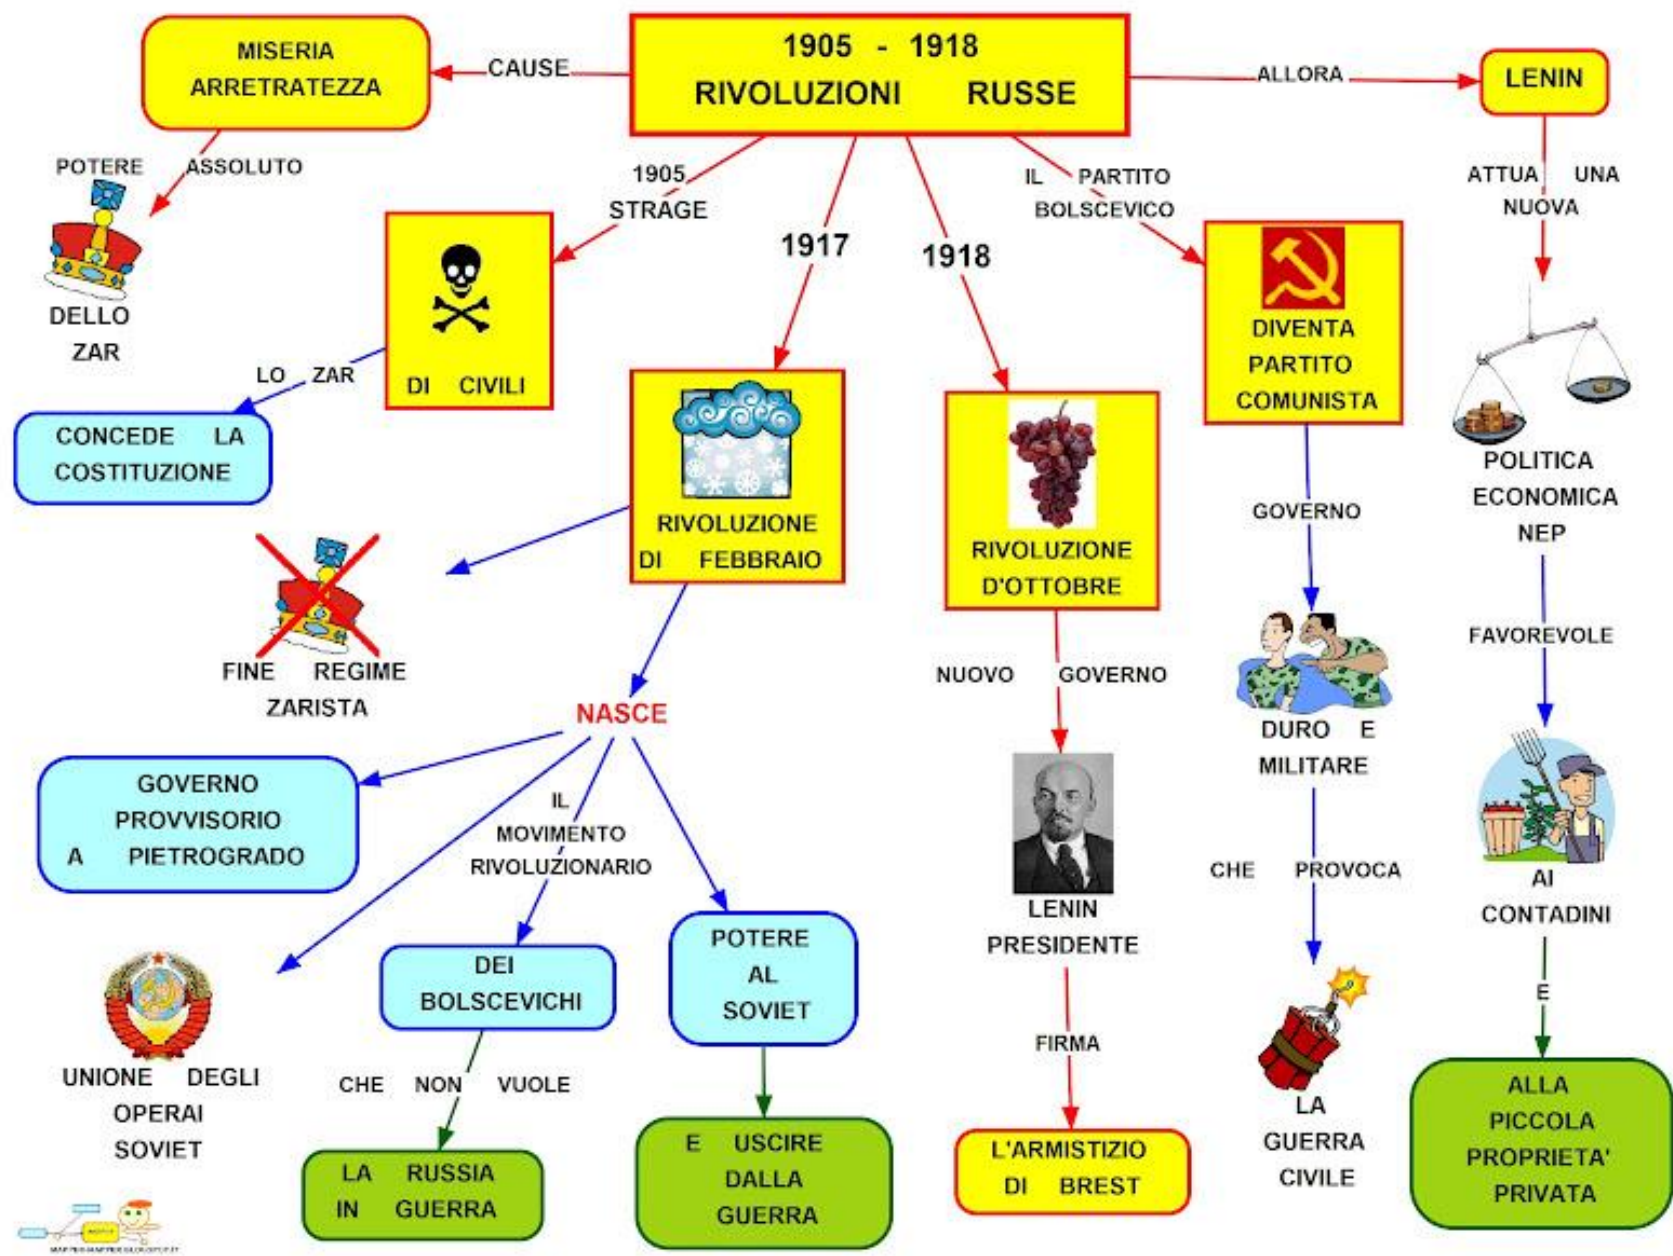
1905 - 1918
RIVOLUZIONI RUSSE

CAUSE

MISERIA
ARRETRATEZZA

POTERE ASSOLUTO

DELLO
ZAR

1905
STRAGE

DI CIVILI

LO ZAR

CONCEDE LA
COSTITUZIONE

1917

RIVOLUZIONE
DI FEBBRAIO

FINE REGIME
ZARISTA

NASCE

GOVERNO
PROVVISORIO
A PIETROGRADO

IL
MOVIMENTO
RIVOLUZIONARIO

UNIONE DEGLI
OPERAI
SOVIET

DEI
BOLSCEVICHI

CHE NON VUOLE

LA RUSSIA
IN GUERRA

POTERE
AL
SOVIET

E USCIRE
DALLA
GUERRA

1918

RIVOLUZIONE
D'OTTOBRE

NUOVO GOVERNO

LENIN
PRESIDENTE

FIRMA

L'ARMISTIZIO
DI BREST

IL PARTITO
BOLSCEVICO

DIVENTA
PARTITO
COMUNISTA

GOVERNO

DURO E
MILITARE

CHE PROVOCA

LA
GUERRA
CIVILE

ALLORA

LENIN

ATTUA UNA
NUOVA

POLITICA
ECONOMICA
NEP

FAVOREVOLE

AI
CONTADINI

E

ALLA
PICCOLA
PROPRIETA'
PRIVATA

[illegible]